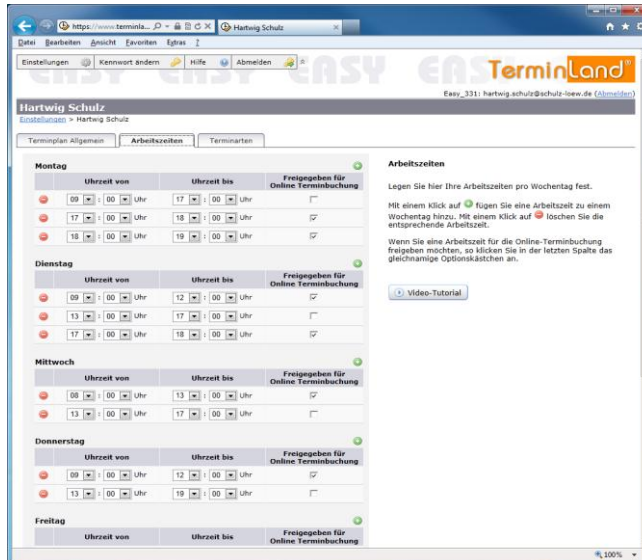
https://www.terminla... Hartwig Schulz

Datei Bearbeiten Ansicht Favoriten Extras ?

Einstellungen Kennwort ändern Hilfe Abmelden

EASY EASY EASY EAS

TerminLand®

Easy_331: hartwig.schulz@schulz-loew.de (Abmelden)

Hartwig Schulz

Einstellungen > Hartwig Schulz

Terminplan Allgemein | Arbeitszeiten | Terminarten

Montag

| | Uhrzeit von | Uhrzeit bis | Freigegeben für Online Terminbuchung |
|---|---|---|---|
| | 09 : 00 Uhr | 17 : 00 Uhr | ☑ |
| | 17 : 00 Uhr | 18 : 00 Uhr | ☐ |
| | 18 : 00 Uhr | 19 : 00 Uhr | ☑ |

Dienstag

| | Uhrzeit von | Uhrzeit bis | Freigegeben für Online Terminbuchung |
|---|---|---|---|
| | 09 : 00 Uhr | 12 : 00 Uhr | ☑ |
| | 13 : 00 Uhr | 17 : 00 Uhr | ☐ |
| | 17 : 00 Uhr | 18 : 00 Uhr | ☑ |

Mittwoch

| | Uhrzeit von | Uhrzeit bis | Freigegeben für Online Terminbuchung |
|---|---|---|---|
| | 08 : 00 Uhr | 13 : 00 Uhr | ☑ |
| | 13 : 00 Uhr | 17 : 00 Uhr | ☑ |

Donnerstag

| | Uhrzeit von | Uhrzeit bis | Freigegeben für Online Terminbuchung |
|---|---|---|---|
| | 09 : 00 Uhr | 12 : 00 Uhr | ☑ |
| | 13 : 00 Uhr | 19 : 00 Uhr | ☐ |

Freitag

| | Uhrzeit von | Uhrzeit bis | Freigegeben für Online Terminbuchung |
|---|---|---|---|

Arbeitszeiten

Legen Sie hier Ihre Arbeitszeiten pro Wochentag fest.

Mit einem Klick auf fügen Sie eine Arbeitszeit zu einem Wochentag hinzu. Mit einem Klick auf löschen Sie die entsprechende Arbeitszeit.

Wenn Sie eine Arbeitszeit für die Online-Terminbuchung freigeben möchten, so klicken Sie in der letzten Spalte das gleichnamige Optionskästchen an.

Video-Tutorial

100%